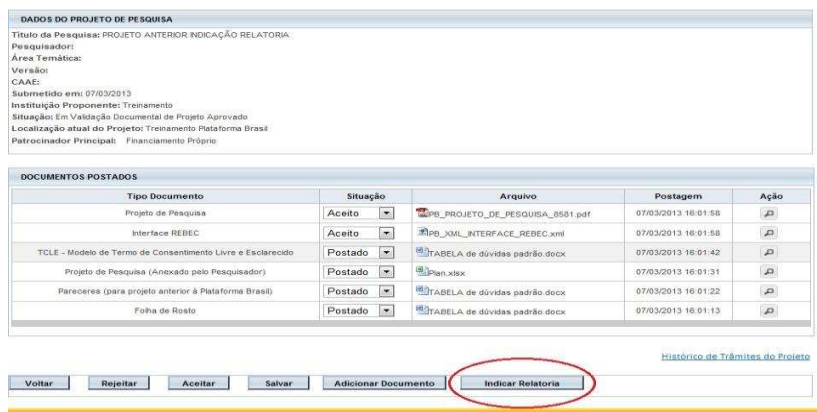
DADOS DO PROJETO DE PESQUISA

Título da Pesquisa: PROJETO ANTERIOR INDICAÇÃO RELATORIA
Pesquisador:
Área Temática:
Versão:
CAAE:
Submetido em: 07/03/2013
Instituição Proponente: Treinamento
Situação: Em Validação Documental de Projeto Aprovado
Localização atual do Projeto: Treinamento Plataforma Brasil
Patrocinador Principal: Financiamento Próprio

DOCUMENTOS POSTADOS

| Tipo Documento | Situação | Arquivo | Postagem | Ação |
|---|---|---|---|---|
| Projeto de Pesquisa | Aceito | PB_PROJETO_DE_PESQUISA_8581.pdf | 07/03/2013 16:01:58 | |
| Interface REBEC | Aceito | PB_XML_INTERFACE_REBEC.xml | 07/03/2013 16:01:58 | |
| TCLE - Modelo de Termo de Consentimento Livre e Esclarecido | Postado | TABELA de dúvidas padrão.docx | 07/03/2013 16:01:42 | |
| Projeto de Pesquisa (Anexado pelo Pesquisador) | Postado | Plan.xlsx | 07/03/2013 16:01:31 | |
| Pareceres (para projeto anterior à Plataforma Brasil) | Postado | TABELA de dúvidas padrão.docx | 07/03/2013 16:01:22 | |
| Folha de Rosto | Postado | TABELA de dúvidas padrão.docx | 07/03/2013 16:01:13 | |

Histórico de Trâmites do Projeto

Voltar Rejeitar Aceitar Salvar Adicionar Documento Indicar Relatoria